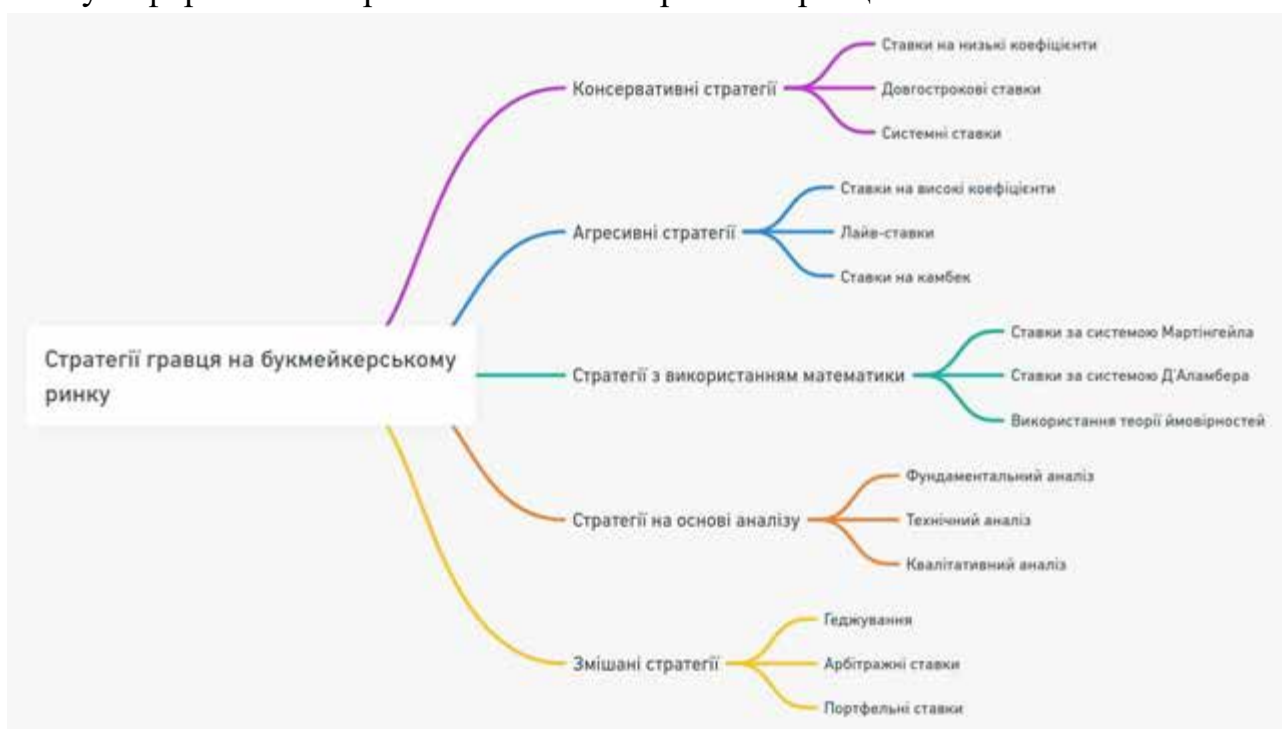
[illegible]

Стратегії гравця на букмейкерському ринку

Консервативні стратегії

Ставки на низькі коефіцієнти

Довгострокові ставки

Системні ставки

Агресивні стратегії

Ставки на високі коефіцієнти

Лайв-ставки

Ставки на камбек

Стратегії з використанням математики

Ставки за системою Мартінгейла

Ставки за системою Д'Аламбера

Використання теорії ймовірностей

Стратегії на основі аналізу

Фундаментальний аналіз

Технічний аналіз

Кваліт​ативний аналіз

Змішані стратегії

Геджування

Арбітражні ставки

Портфельні ставки